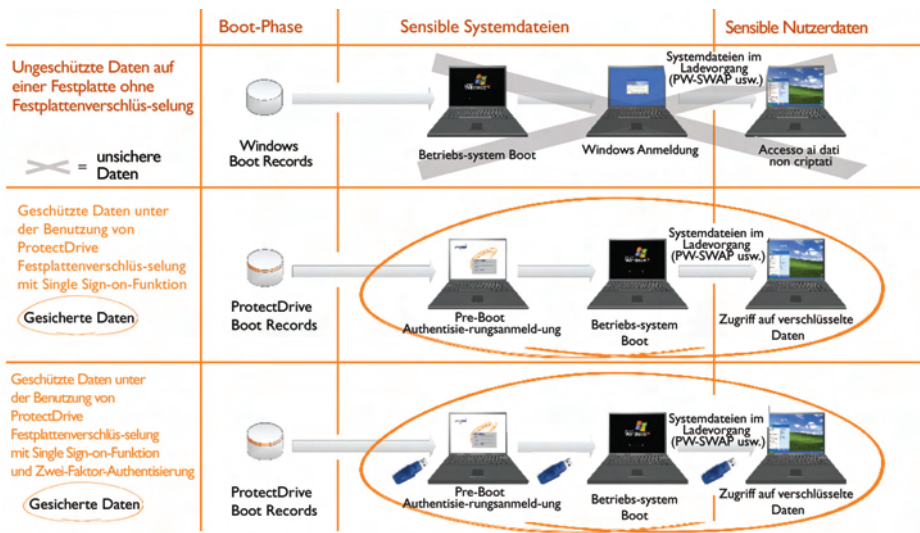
Boot-Phase | Sensible Systemdateien | Sensible Nutzerdaten

Ungeschützte Daten auf einer Festplatte ohne Festplattenverschlüs-selung

= unsichere Daten

Windows Boot Records

Betriebs-system Boot

Windows Anmeldung

Systemdateien im Ladevorgang (PW-SWAP usw.)

Accesso ai dati non criptati

Geschützte Daten unter der Benutzung von ProtectDrive Festplattenverschlüs-selung mit Single Sign-on-Funktion

Gesicherte Daten

ProtectDrive Boot Records

Pre-Boot Authentisie-rungsanmeld-ung

Betriebs-system Boot

Systemdateien im Ladevorgang (PW-SWAP usw.)

Zugriff auf verschlüsselte Daten

Geschützte Daten unter der Benutzung von ProtectDrive Festplattenverschlüs-selung mit Single Sign-on-Funktion und Zwei-Faktor-Authentisierung

Gesicherte Daten

ProtectDrive Boot Records

Pre-Boot Authentisie-rungsanmeld-ung

Betriebs-system Boot

Systemdateien im Ladevorgang (PW-SWAP usw.)

Zugriff auf verschlüsselte Daten